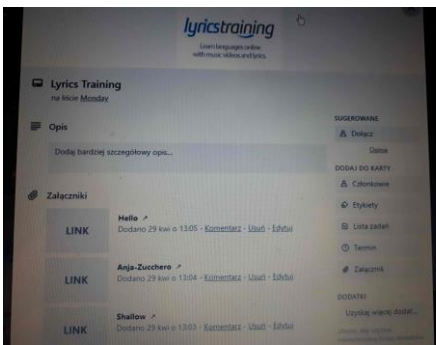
lyricstraining

Learn languages online with music videos and lyrics

Lyrics Training
na liście Monday

Opis

Dodaj bardziej szczegółowy opis...

Załączniki

LINK
Hello ↗
Dodano 29 kwi o 13:05 - Komentarz - Usuń - Edytuj

LINK
Anja-Zucchero ↗
Dodano 29 kwi o 13:04 - Komentarz - Usuń - Edytuj

LINK
Shallow ↗
Dodano 29 kwi o 13:03 - Komentarz - Usuń - Edytuj

SUGEROWANE
Dołącz
Opinia

DODAJ DO KARTY
Członkowie
Etykiety
Lista zadań
Termin
Załącznik

DODATKI
Uzyskaj więcej dodat...